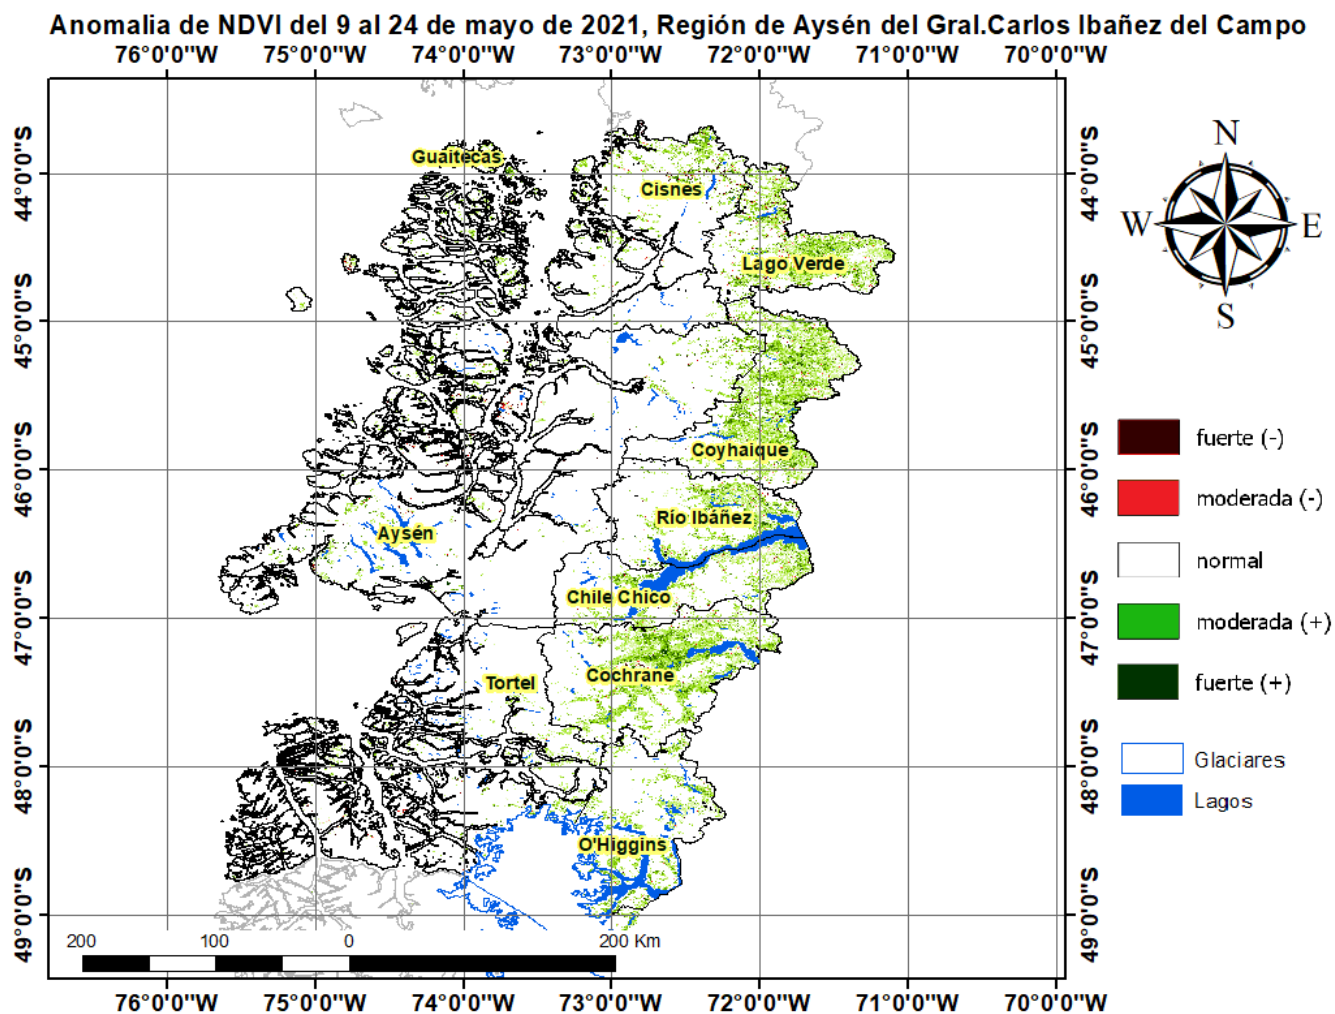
Anomalia de NDVI del 9 al 24 de mayo de 2021, Región de Aysén del Gral.Carlos Ibañez del Campo

76°0'0"W 75°0'0"W 74°0'0"W 73°0'0"W 72°0'0"W 71°0'0"W 70°0'0"W

44°0'0"S
45°0'0"S
46°0'0"S
47°0'0"S
48°0'0"S
49°0'0"S

44°0'0"S
45°0'0"S
46°0'0"S
47°0'0"S
48°0'0"S
49°0'0"S

N
W
E
S

Guaitecas
Cisnes
Lago Verde
Coyhaique
Río Ibáñez
Aysén
Chile Chico
Tortel
Cochrane
O'Higgins

fuerte (-)
moderada (-)
normal
moderada (+)
fuerte (+)

Glaciares
Lagos

200 100 0 200 Km

76°0'0"W 75°0'0"W 74°0'0"W 73°0'0"W 72°0'0"W 71°0'0"W 70°0'0"W